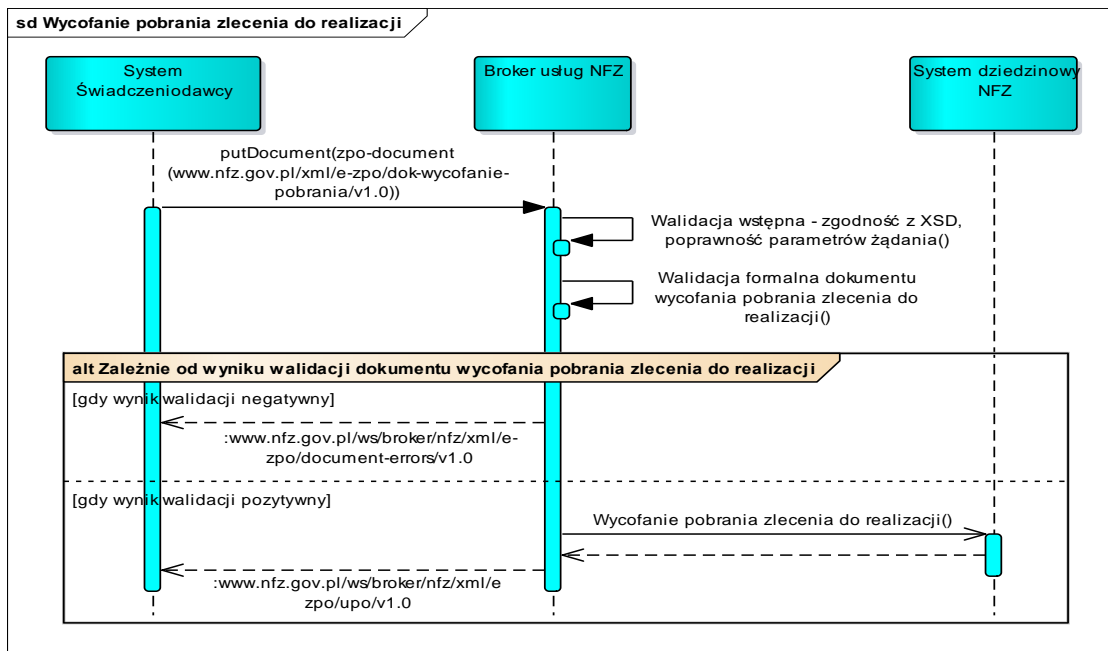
sd Wycofanie pobrania zlecenia do realizacji

System Świadczeniodawcy

Broker usług NFZ

System dziedzinowy NFZ

putDocument(zpo-document (www.nfz.gov.pl/xml/e-zpo/dok-wycofanie-pobrania/v1.0))

Walidacja wstępna - zgodność z XSD, poprawność parametrów żądania()

Walidacja formalna dokumentu wycofania pobrania zlecenia do realizacji()

alt Zależnie od wyniku walidacji dokumentu wycofania pobrania zlecenia do realizacji

[gdy wynik walidacji negatywny]

:www.nfz.gov.pl/ws/broker/nfz/xml/e-zpo/document-errors/v1.0

[gdy wynik walidacji pozytywny]

Wycofanie pobrania zlecenia do realizacji()

:www.nfz.gov.pl/ws/broker/nfz/xml/e zpo/upo/v1.0